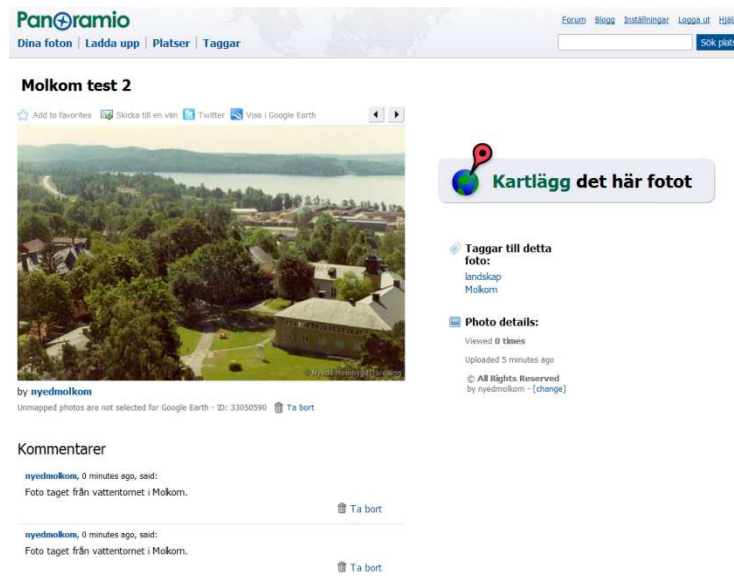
Panoramio

Dina foton | Ladda upp | Platser | Taggar

Forum Blogg Inställningar Logga ut Hjäl

Sök plats

Molkom test 2

Add to favorites Skicka till en vän Twitter Visa i Google Earth

© Nyed Hembygdsförening

by nyedmolkom

Unmapped photos are not selected for Google Earth - ID: 33050590 Ta bort

Kartlägg det här fotot

Taggar till detta foto:

landskap

Molkom

Photo details:

Viewed 0 times

Uploaded 5 minutes ago

© All Rights Reserved by nyedmolkom - [change]

Kommentarer

nyedmolkom, 0 minutes ago, said:

Foto taget från vattentornet i Molkom.

Ta bort

nyedmolkom, 0 minutes ago, said:

Foto taget från vattentornet i Molkom.

Ta bort